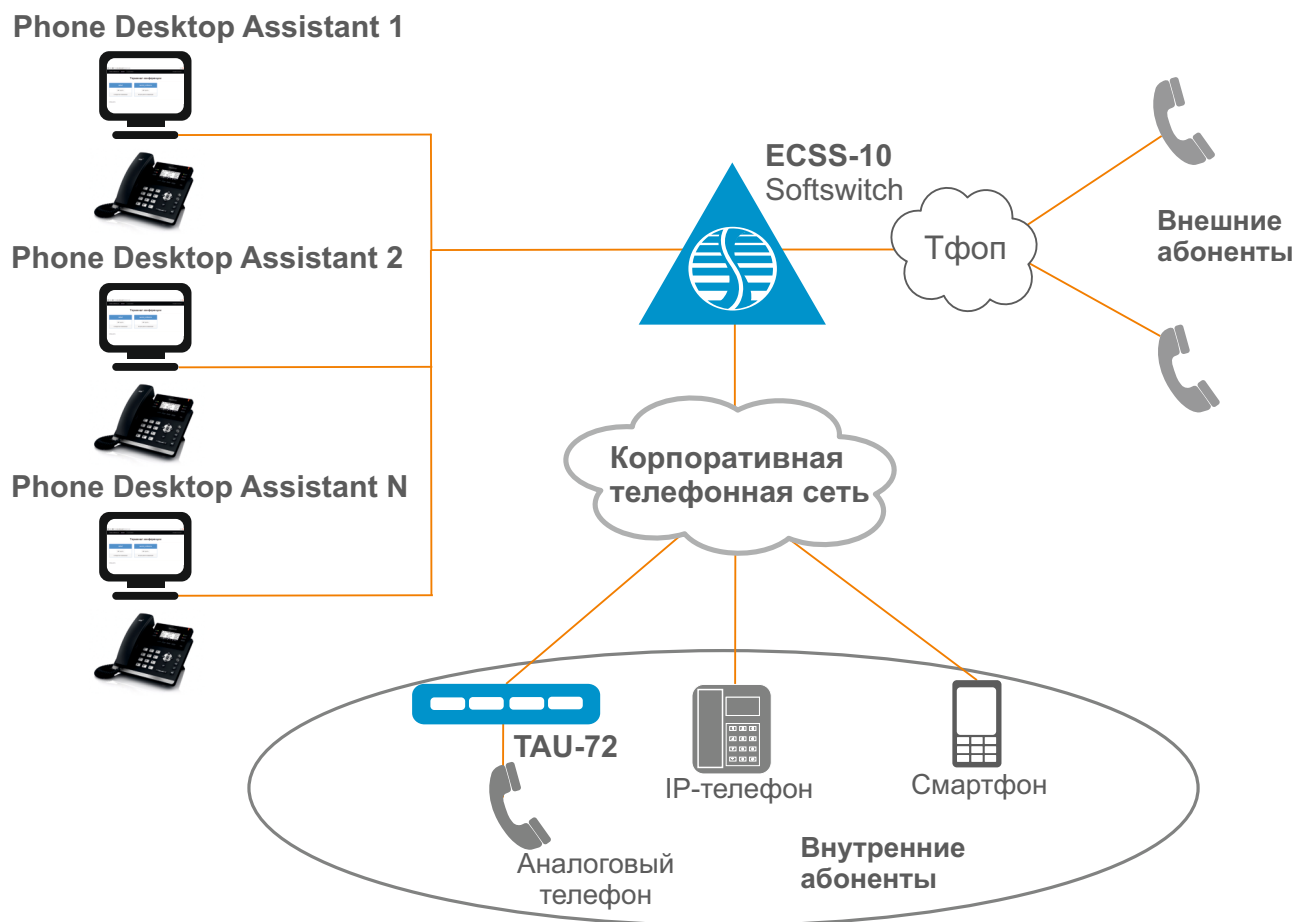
Phone Desktop Assistant 1

Phone Desktop Assistant 2

Phone Desktop Assistant N

ECSS-10
Softswitch

Тфоп

Внешние абоненты

Корпоративная телефонная сеть

TAU-72

IP-телефон

Смартфон

Аналоговый телефон

Внутренние абоненты